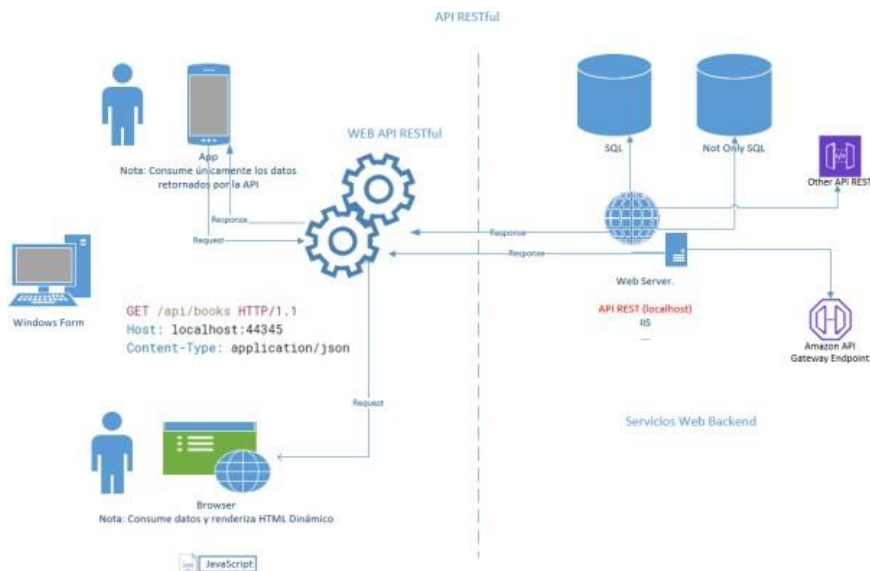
API RESTful

App
Nota: Consume únicamente los datos retornados por la API

WEB API RESTful

SQL

Not Only SQL

Other API REST

Response

Request

Response

Response

Web Server.

API REST (localhost)
IIS
...

Amazon API Gateway Endpoint

Windows Form

GET /api/books HTTP/1.1
Host: localhost:44345
Content-Type: application/json

Request

Servicios Web Backend

Browser
Nota: Consume datos y renderiza HTML Dinámico

JavaScript